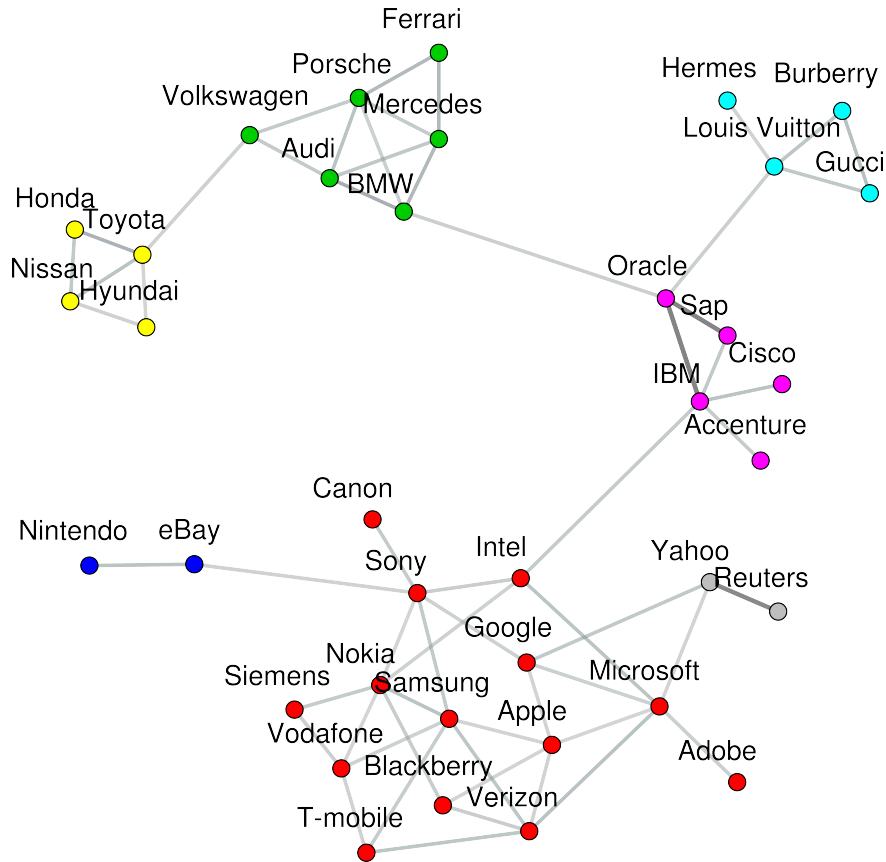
Ferrari
Porsche
Volkswagen
Mercedes
Audi
BMW
Hermes
Burberry
Louis Vuitton
Gucci
Honda
Toyota
Nissan
Hyundai
Oracle
Sap
Cisco
IBM
Accenture
Canon
Nintendo
eBay
Sony
Intel
Yahoo
Reuters
Google
Nokia
Siemens
Samsung
Microsoft
Apple
Vodafone
Blackberry
Adobe
Verizon
T-mobile